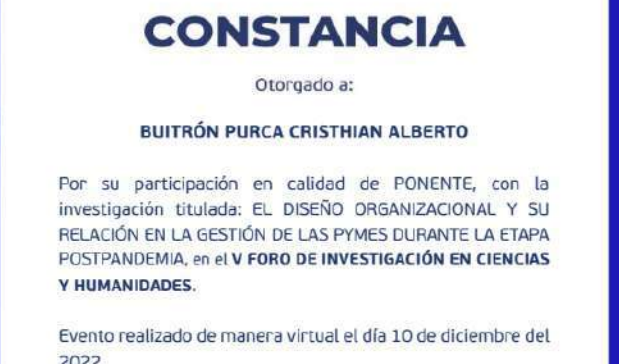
CONSTANCIA

Otorgado a:

BUITRÓN PURCA CRISTHIAN ALBERTO

Por su participación en calidad de PONENTE, con la investigación titulada: EL DISEÑO ORGANIZACIONAL Y SU RELACIÓN EN LA GESTIÓN DE LAS PYMES DURANTE LA ETAPA POSTPANDEMIA, en el V FORO DE INVESTIGACIÓN EN CIENCIAS Y HUMANIDADES.

Evento realizado de manera virtual el día 10 de diciembre del 2022